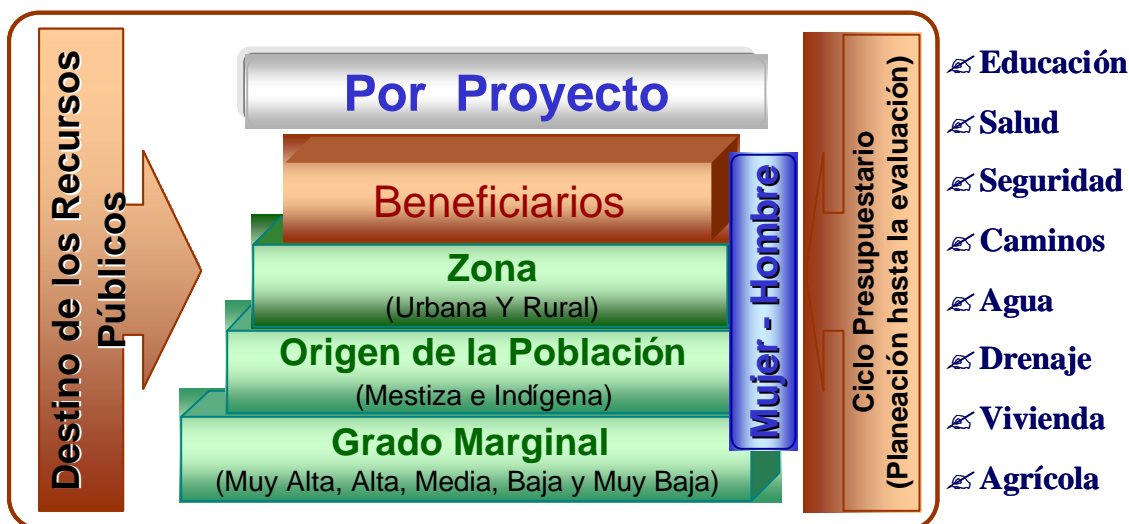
Destino de los Recursos Públicos

Por Proyecto

Beneficiarios

Zona
(Urbana Y Rural)

Origen de la Población
(Mestiza e Indígena)

Grado Marginal
(Muy Alta, Alta, Media, Baja y Muy Baja)

Mujer - Hombre

Ciclo Presupuestario
(Planeación hasta la evaluación)

✍ Educación
✍ Salud
✍ Seguridad
✍ Caminos
✍ Agua
✍ Drenaje
✍ Vivienda
✍ Agrícola